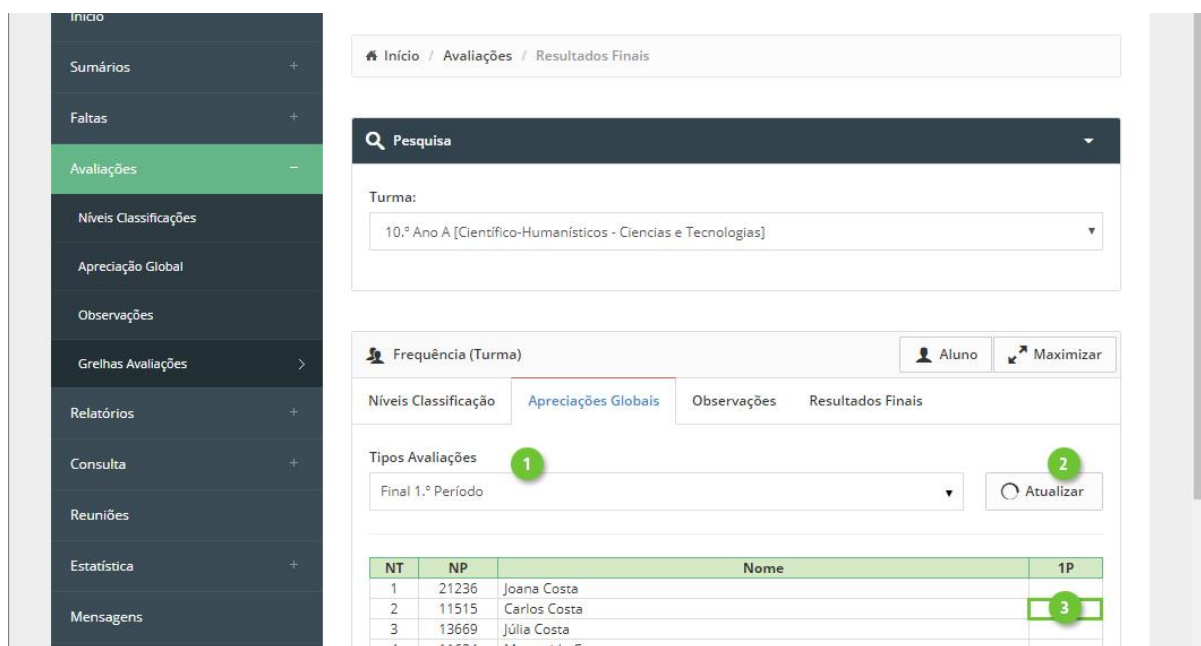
Início

Sumários +

Faltas +

Avaliações −

Níveis Classificações

Apreciação Global

Observações

Grelhas Avaliações >

Relatórios +

Consulta +

Reuniões

Estatística +

Mensagens

Início / Avaliações / Resultados Finais

Pesquisa

Turma:

10.º Ano A [Científico-Humanísticos - Ciencias e Tecnologias]

Frequência (Turma)

Aluno

Maximizar

Níveis Classificação

Apreciações Globais

Observações

Resultados Finais

Tipos Avaliações

1

Final 1.º Período

2

Atualizar

| NT | NP | Nome | 1P |
|---|---|---|---|
| 1 | 21236 | Joana Costa | |
| 2 | 11515 | Carlos Costa | 3 |
| 3 | 13669 | Júlia Costa | |
| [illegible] | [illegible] | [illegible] | |